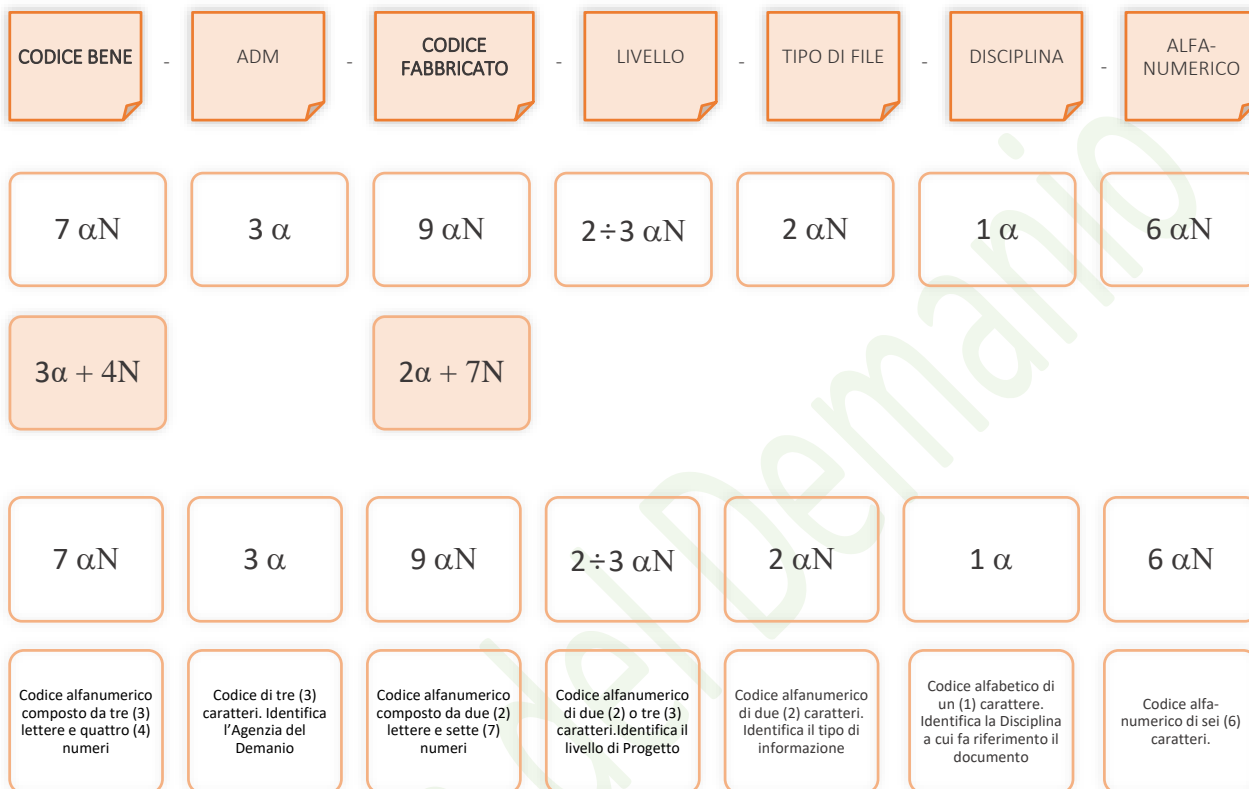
CODICE BENE - ADM - CODICE FABBRICATO - LIVELLO - TIPO DI FILE - DISCIPLINA - ALFA-NUMERICO

$7\ \alpha N$

$3\ \alpha$

$9\ \alpha N$

$2 \div 3\ \alpha N$

$2\ \alpha N$

$1\ \alpha$

$6\ \alpha N$

$3\alpha + 4N$

$2\alpha + 7N$

$7\ \alpha N$

$3\ \alpha$

$9\ \alpha N$

$2 \div 3\ \alpha N$

$2\ \alpha N$

$1\ \alpha$

$6\ \alpha N$

Codice alfanumerico composto da tre (3) lettere e quattro (4) numeri

Codice di tre (3) caratteri. Identifica l'Agenzia del Demanio

Codice alfanumerico composto da due (2) lettere e sette (7) numeri

Codice alfanumerico di due (2) o tre (3) caratteri.Identifica il livello di Progetto

Codice alfanumerico di due (2) caratteri. Identifica il tipo di informazione

Codice alfabetico di un (1) carattere. Identifica la Disciplina a cui fa riferimento il documento

Codice alfanumerico di sei (6) caratteri.

Demanio